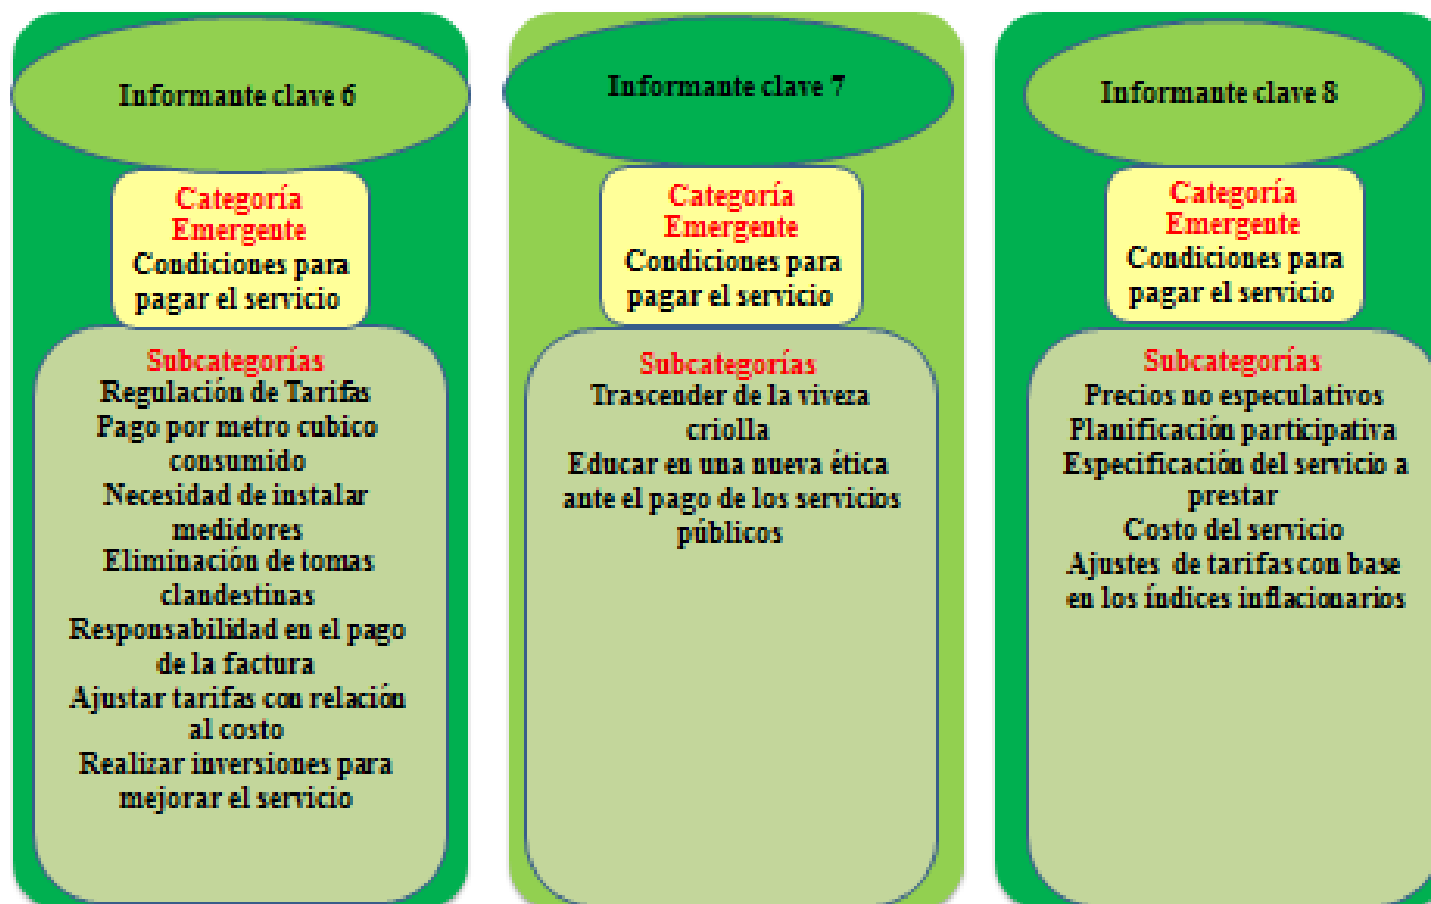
Informante clave 6

Categoría Emergente
Condiciones para pagar el servicio

Subcategorías
Regulación de Tarifas
Pago por metro cubico consumido
Necesidad de instalar medidores
Eliminación de tomas clandestinas
Responsabilidad en el pago de la factura
Ajustar tarifas con relación al costo
Realizar inversiones para mejorar el servicio

Informante clave 7

Categoría Emergente
Condiciones para pagar el servicio

Subcategorías
Trascender de la viveza criolla
Educar en una nueva ética ante el pago de los servicios públicos

Informante clave 8

Categoría Emergente
Condiciones para pagar el servicio

Subcategorías
Precios no especulativos
Planificación participativa
Especificación del servicio a prestar
Costo del servicio
Ajustes de tarifas con base en los índices inflacionarios